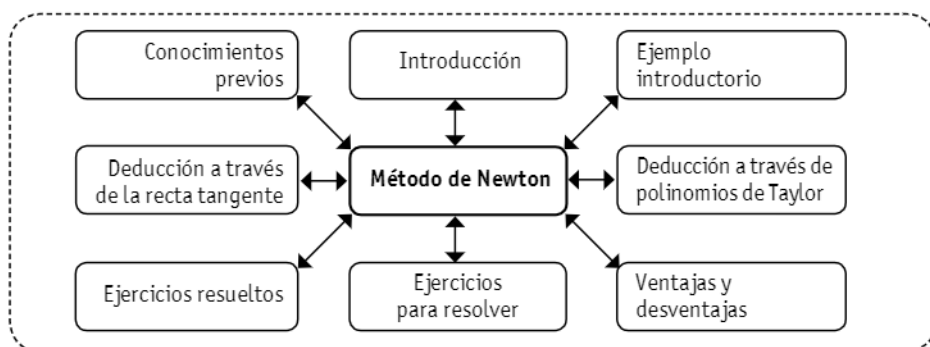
Conocimientos previos

Introducción

Ejemplo introductorio

Deducción a través de la recta tangente

**Método de Newton**

Deducción a través de polinomios de Taylor

Ejercicios resueltos

Ejercicios para resolver

Ventajas y desventajas